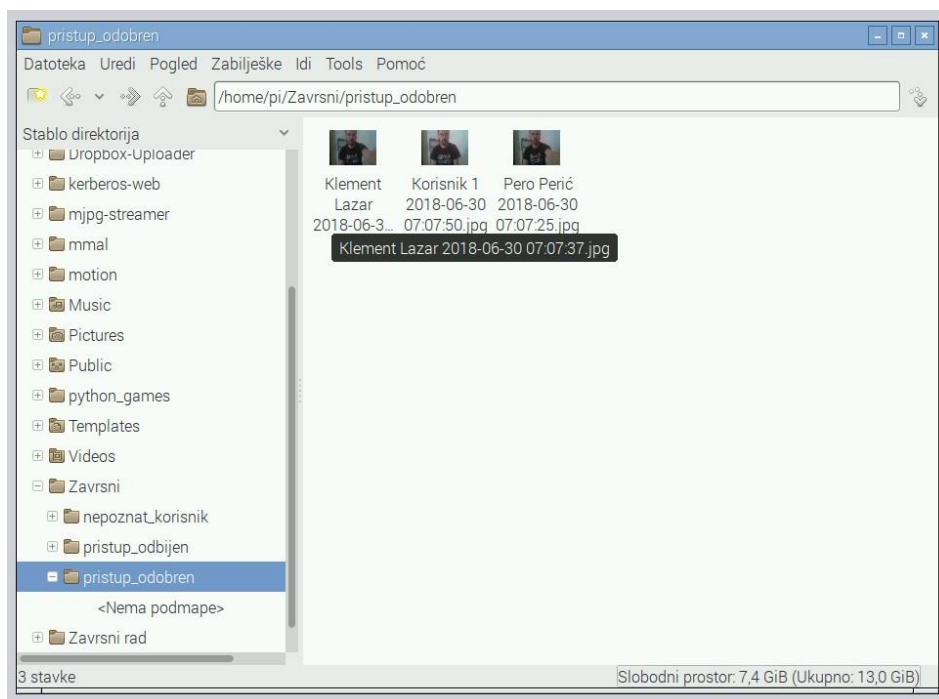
pristup_odobren

Datoteka Uredi Pogled Zabilješke Idi Tools Pomoć

/home/pi/Zavrsni/pristup_odobren

Stablo direktorija

Dropbox-Uploader
kerberos-web
mjpg-streamer
mmal
motion
Music
Pictures
Public
python_games
Templates
Videos
Zavrsni
nepoznat_korisnik
pristup_odbijen
pristup_odobren
<Nema podmape>
Zavrsni rad

Klement Lazar 2018-06-3...

Korisnik 1 2018-06-30 07:07:50.jpg

Pero Perić 2018-06-30 07:07:25.jpg

Klement Lazar 2018-06-30 07:07:37.jpg

3 stavke

Slobodni prostor: 7,4 GiB (Ukupno: 13,0 GiB)